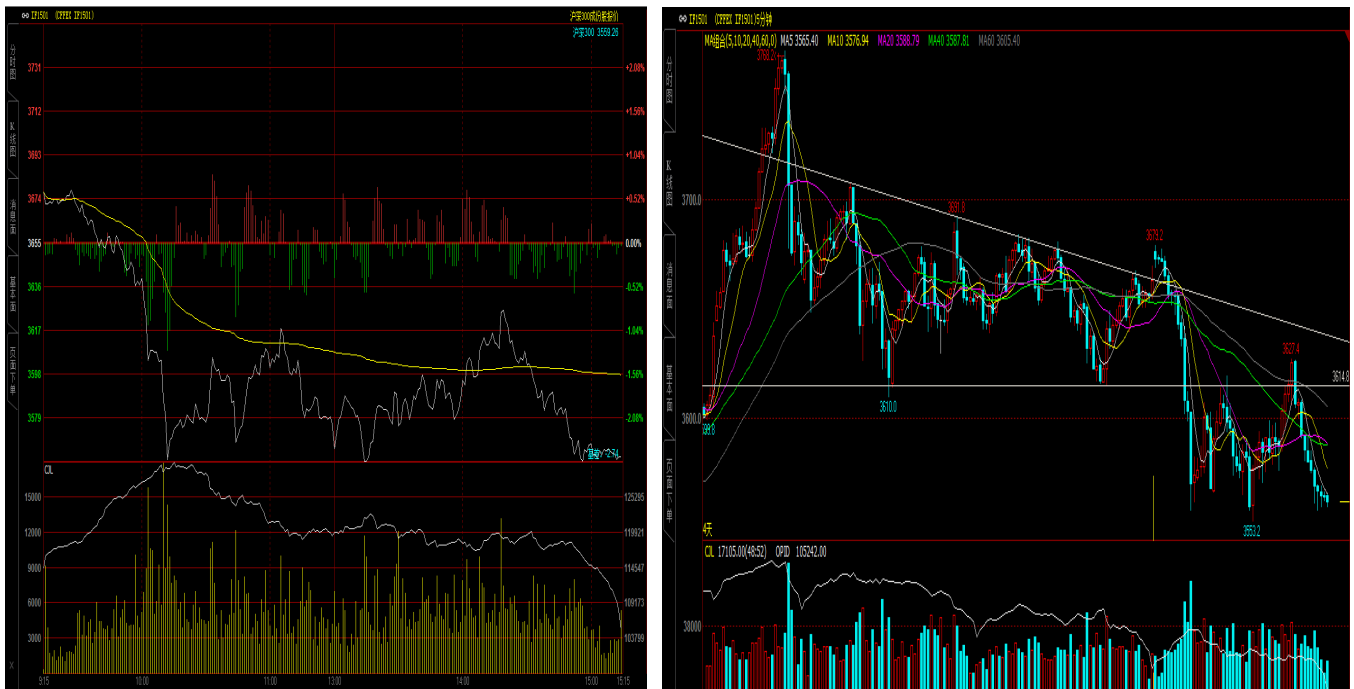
IF1501 (CFFEX IF1501)

沪深300成份股指数
沪深300 3559.28

3731 +2.08%
3712 +1.56%
3693 +1.04%
3674 +0.52%
3655 0.00%
3636 -0.52%
3617 -1.04%
3598 -1.56%
3579 -2.08%

OI

15000 125295
12000 119921
9000 114547
6000 109173
3000 103799

9:15 10:00 11:00 13:00 14:00 15:00 15:15

IF1501 (CFFEX IF1501)5分钟

MA组合(5,10,20,40,60,0) MA5 3565.40 MA10 3576.94 MA20 3588.79 MA40 3587.81 MA60 3605.40

3738.2
3700.0
3690.8
3675.2
3610.0
3627.4
3614.8
3600.0
3553.2

4天

OI 17105.00(48:52) OPID 105242.00

38000